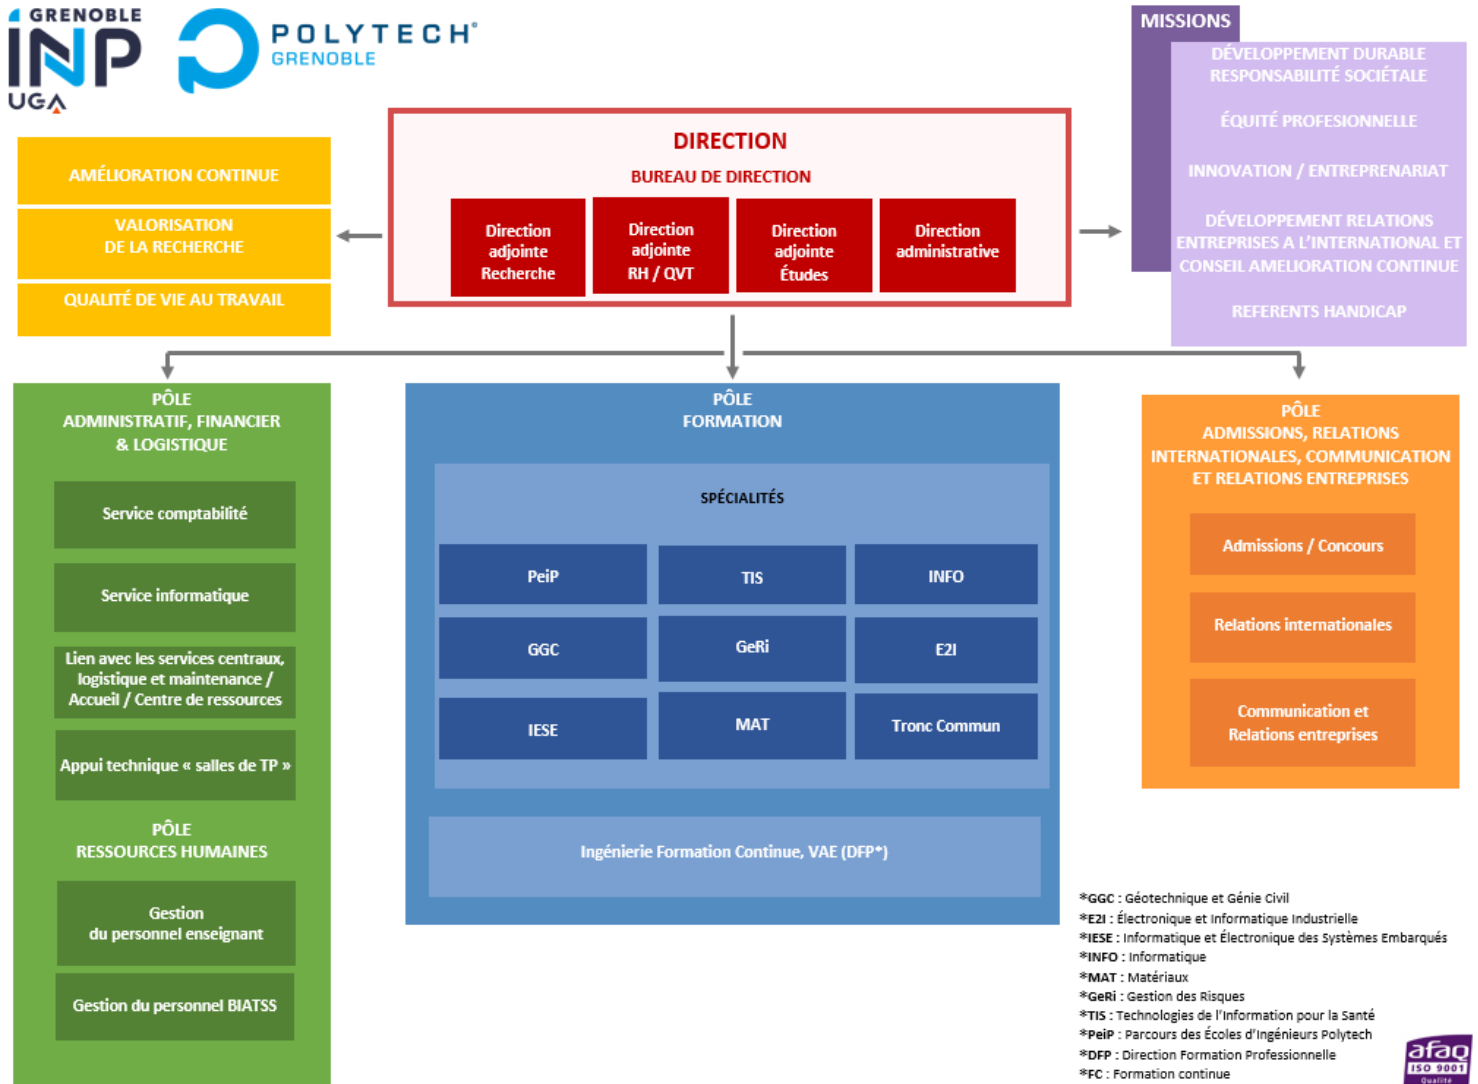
GRENOBLE INP UGA

POLYTECH® GRENOBLE

DIRECTION
BUREAU DE DIRECTION

Direction adjointe Recherche

Direction adjointe RH / QVT

Direction adjointe Études

Direction administrative

AMÉLIORATION CONTINUE

VALORISATION DE LA RECHERCHE

QUALITÉ DE VIE AU TRAVAIL

MISSIONS
DÉVELOPPEMENT DURABLE RESPONSABILITÉ SOCIÉTALE
ÉQUITÉ PROFESIONNELLE
INNOVATION / ENTREPRENARIAT
DÉVELOPPEMENT RELATIONS ENTREPRISES A L'INTERNATIONAL ET CONSEIL AMELIORATION CONTINUE
REFERENTS HANDICAP

PÔLE ADMINISTRATIF, FINANCIER & LOGISTIQUE
Service comptabilité
Service informatique
Lien avec les services centraux, logistique et maintenance / Accueil / Centre de ressources
Appui technique « salles de TP »

PÔLE RESSOURCES HUMAINES
Gestion du personnel enseignant
Gestion du personnel BIATSS

PÔLE FORMATION
SPÉCIALITÉS

| PeiP | TIS | INFO |
|---|---|---|
| GGC | GeRi | E2I |
| IESE | MAT | Tronc Commun |

Ingénierie Formation Continue, VAE (DFP*)

PÔLE ADMISSIONS, RELATIONS INTERNATIONALES, COMMUNICATION ET RELATIONS ENTREPRISES
Admissions / Concours
Relations internationales
Communication et Relations entreprises

*GGC : Géotechnique et Génie Civil
*E2I : Électronique et Informatique Industrielle
*IESE : Informatique et Électronique des Systèmes Embarqués
*INFO : Informatique
*MAT : Matériaux
*GeRi : Gestion des Risques
*TIS : Technologies de l'Information pour la Santé
*PeiP : Parcours des Écoles d'Ingénieurs Polytech
*DFP : Direction Formation Professionnelle
*FC : Formation continue

afaq ISO 9001 Qualité